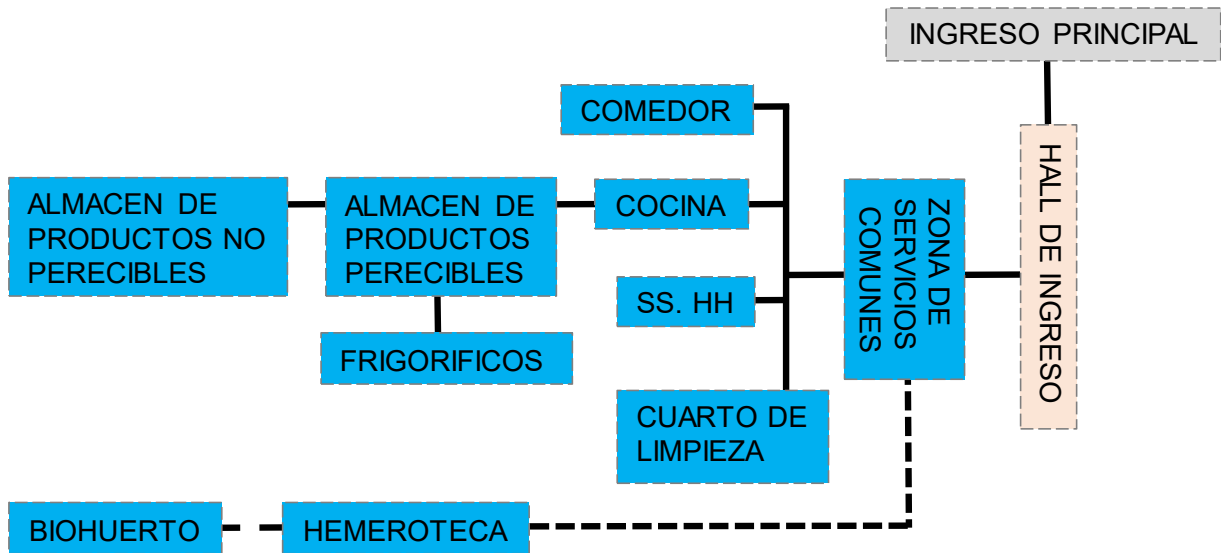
INGRESO PRINCIPAL

COMEDOR

ALMACEN DE PRODUCTOS NO PERECIBLES

ALMACEN DE PRODUCTOS PERECIBLES

COCINA

ZONA DE SERVICIOS COMUNES

HALL DE INGRESO

SS. HH

FRIGORIFICOS

CUARTO DE LIMPIEZA

BIOHUERTO

HEMEROTECA